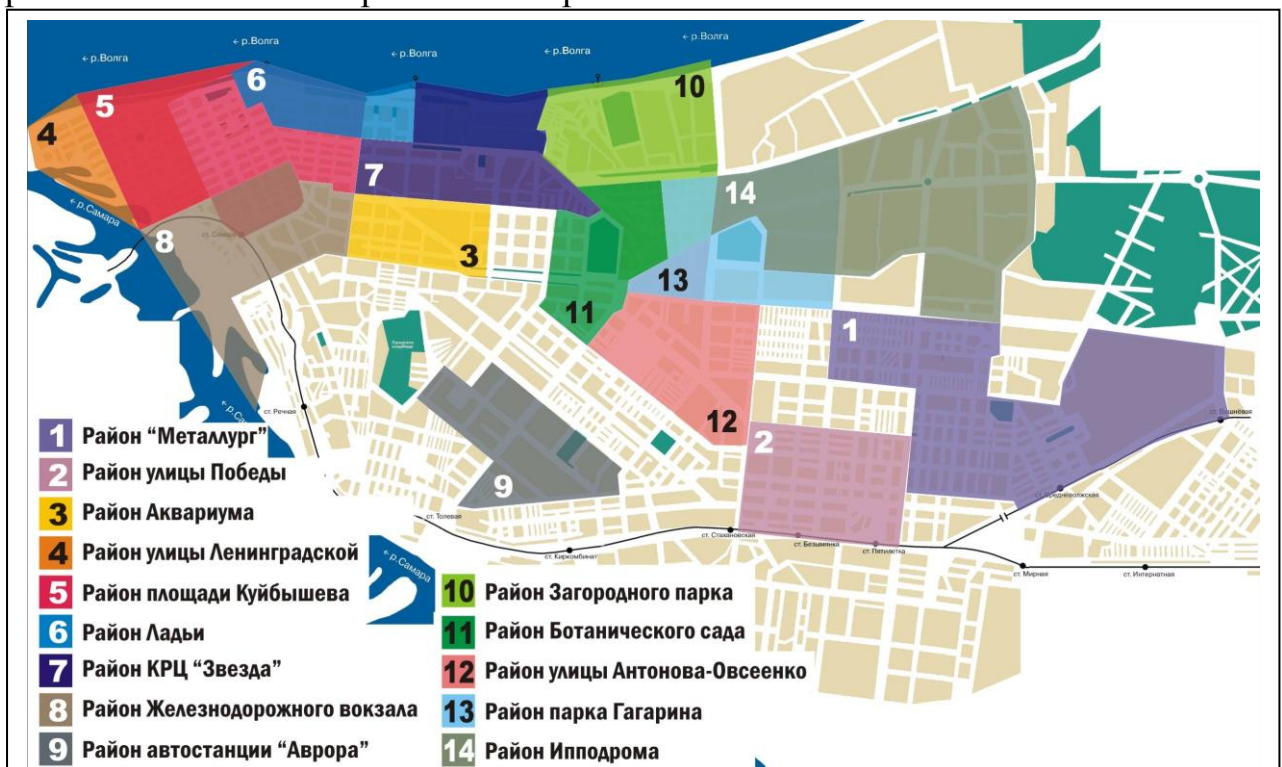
← р.Волга
← р.Волга
← р.Волга
← р.Волга
← р.Волга
5
6
4
10
7
← р.Самара
14
8
ст. Самара
3
13
11
1
← р.Самара
ст. Речная
12
ст. Вишневая
2
9
ст. Средневолжская
ст. Толевая
ст. Стахановская
ст. Безымянка
ст. Кирпичный
ст. Пятилетка
ст. Мирная
ст. Интернатная
← р. Самара

1 Район "Металлург"
2 Район улицы Победы
3 Район Аквариума
4 Район улицы Ленинградской
5 Район площади Куйбышева
6 Район Ладьи
7 Район КРЦ "Звезда"
8 Район Железнодорожного вокзала
9 Район автостанции "Аврора"

10 Район Загородного парка
11 Район Ботанического сада
12 Район улицы Антонова-Овсеенко
13 Район парка Гагарина
14 Район Ипподрома